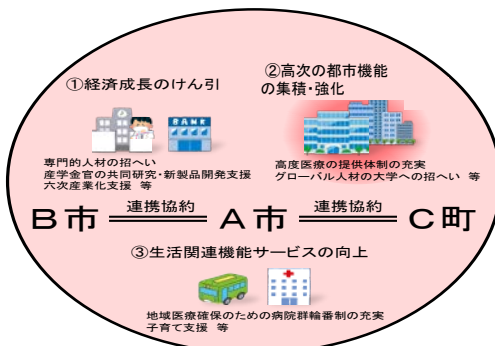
①経済成長のけん引

BANK

専門的人材の招へい
産学金官の共同研究・新製品開発支援
六次産業化支援　等

②高次の都市機能の集積・強化

高度医療の提供体制の充実
グローバル人材の大学への招へい　等

B市　連携協約　A市　連携協約　C町

③生活関連機能サービスの向上

地域医療確保のための病院群輪番制の充実
子育て支援　等